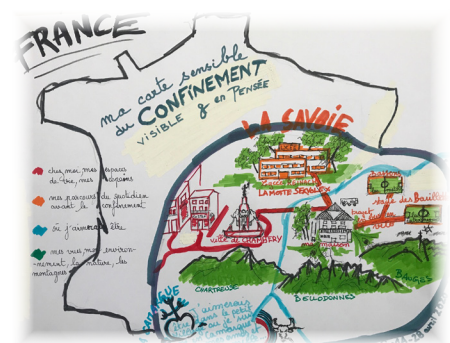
FRANCE

ma carte sensible du CONFINEMENT VISIBLE & en PENSÉE

LA SAVOIE

chez moi, mes espaces de vie, mes copains

mes parcours du quotidien avant le confinement

où j'aimerais être

mes vues, mon environnement, la nature, les montagnes

LA MOTTE SERVOLEX

ville de CHAMBÉRY

CHARTREUSE

BELLEDONNES

BAUGES

J'aimerais être à la campagne

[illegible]